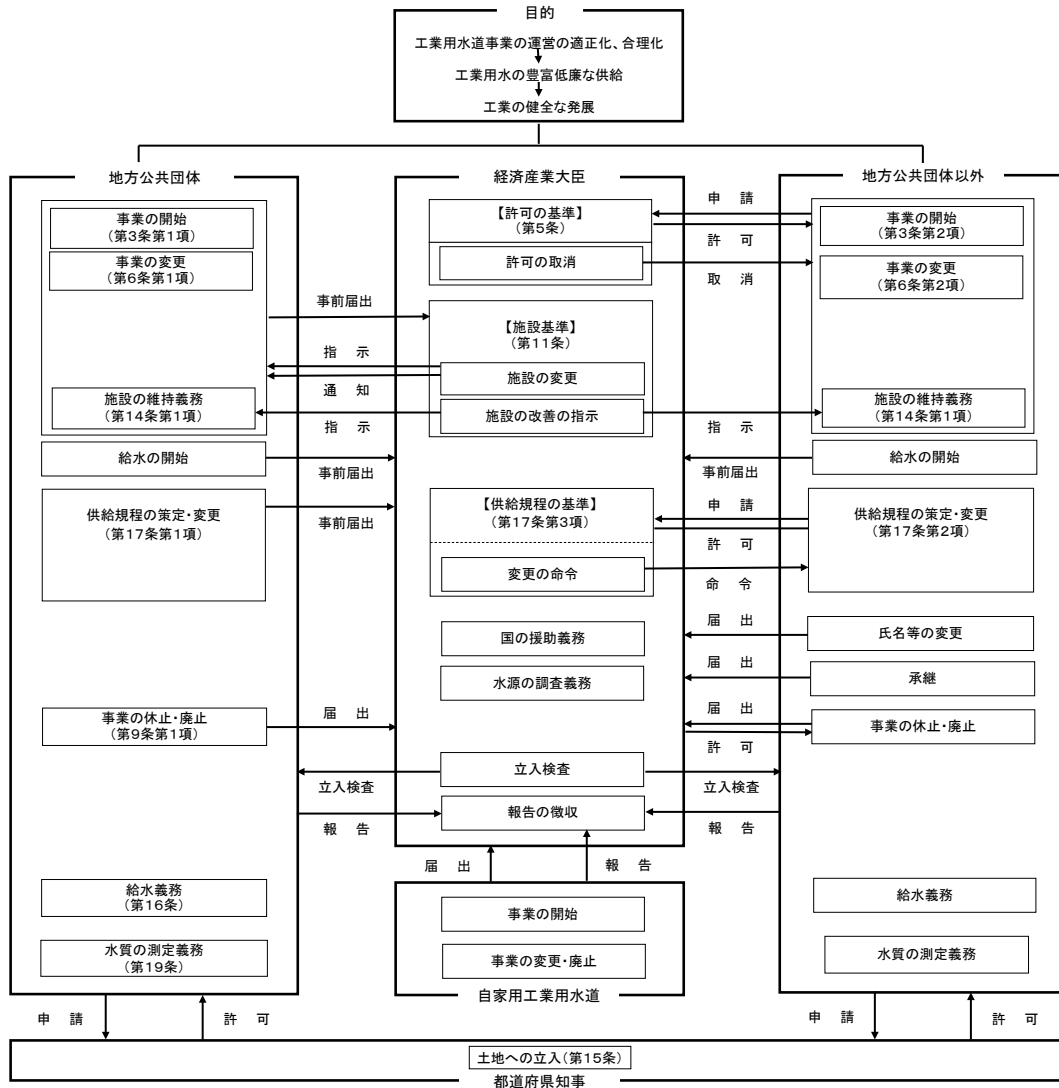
目的
工業用水道事業の運営の適正化、合理化
工業用水の豊富低廉な供給
工業の健全な発展

地方公共団体
事業の開始
（第3条第1項）
事業の変更
（第6条第1項）
施設の維持義務
（第14条第1項）
給水の開始
供給規程の策定・変更
（第17条第1項）
事業の休止・廃止
（第9条第1項）
給水義務
（第16条）
水質の測定義務
（第19条）

事前届出
指　示
通　知
指　示
事前届出
事前届出
届　出
立入検査
報　告

経済産業大臣
【許可の基準】
（第5条）
許可の取消
【施設基準】
（第11条）
施設の変更
施設の改善の指示
【供給規程の基準】
（第17条第3項）
変更の命令
国の援助義務
水源の調査義務
立入検査
報告の徴収

申　請
許　可
取　消
指　示
事前届出
申　請
許　可
命　令
届　出
届　出
届　出
許　可
立入検査
報　告

地方公共団体以外
事業の開始
（第3条第2項）
事業の変更
（第6条第2項）
施設の維持義務
（第14条第1項）
給水の開始
供給規程の策定・変更
（第17条第2項）
氏名等の変更
承継
事業の休止・廃止
給水義務
水質の測定義務

届　出
報　告
事業の開始
事業の変更・廃止
自家用工業用水道

申　請
許　可
申　請
許　可
土地への立入（第15条）
都道府県知事